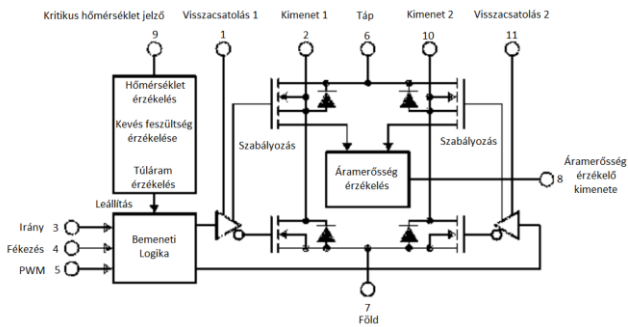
Kritikus hőmérséklet jelző
9
Visszacsatolás 1
1
Kimenet 1
2
Táp
6
Kimenet 2
10
Visszacsatolás 2
11

Hőmérséklet érzékelés
Kevés feszültség érzékelése
Túláram érzékelés

Szabályozás
Áramerősség érzékelés
Szabályozás

Áramerősség érzékelő kimenete
8

Leállítás
Irány 3
Fékezés 4
PWM 5
Bemeneti Logika

7
Föld